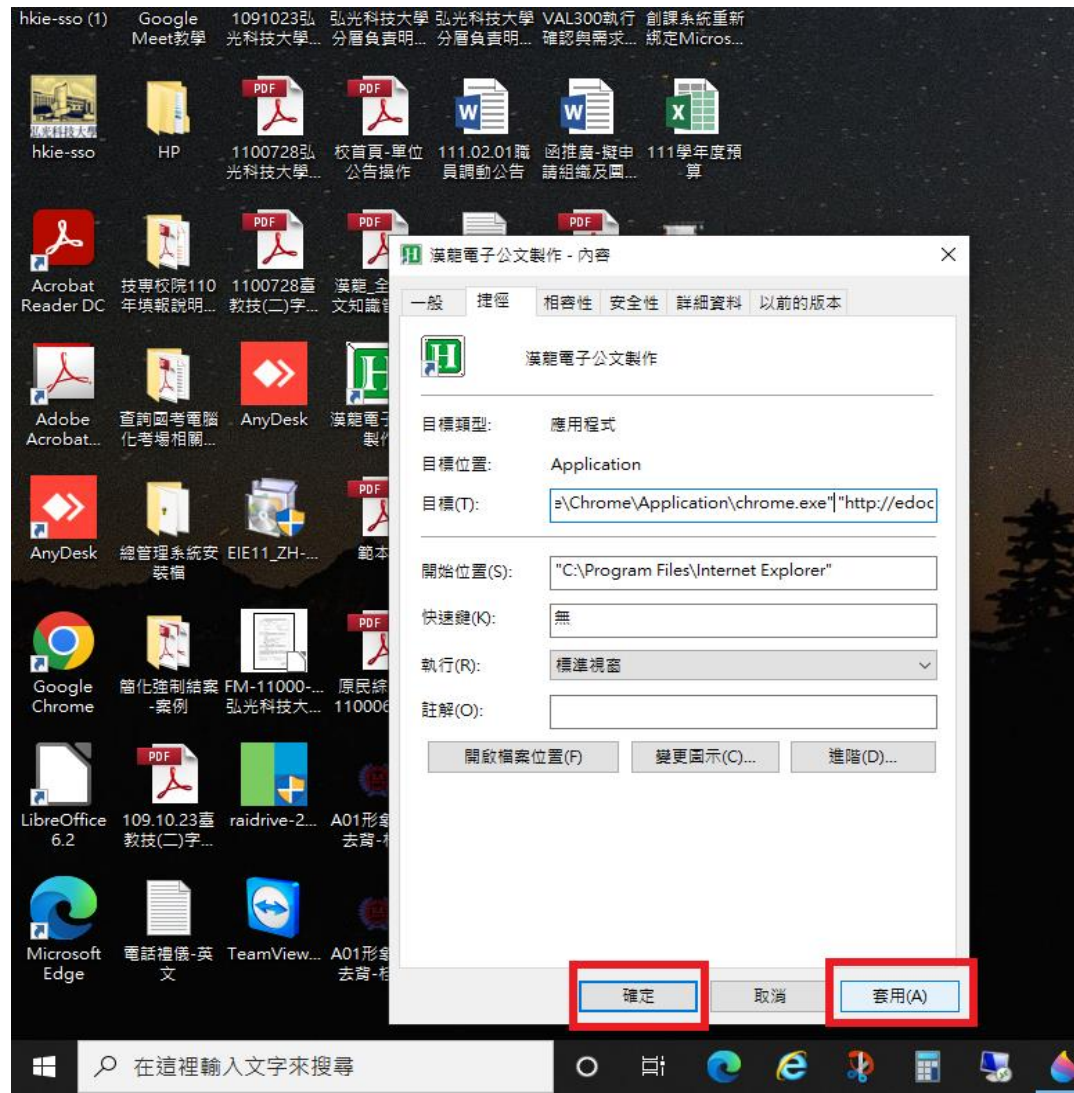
hkie-sso (1)
Google Meet教學
1091023弘光科技大學...
弘光科技大學分層負責明...
弘光科技大學分層負責明...
VAL300執行確認與需求...
創課系統重新綁定Micros...

hkie-sso
HP
1100728弘光科技大學...
校首頁-單位公告操作
111.02.01職員調動公告
函推薦-擬申請組織及圖...
111學年度預算

Acrobat Reader DC
技專校院110年填報說明...
1100728臺教技(二)字...
漢龍_全文知識管

Adobe Acrobat...
查詢國考電腦化考場相關...
AnyDesk
漢龍電子製作

AnyDesk
總管理系統安裝檔
EIE11_ZH-...
範本

Google Chrome
簡化強制結案-案例
FM-11000-...弘光科技大...
原民綜110006

LibreOffice 6.2
109.10.23臺教技(二)字...
raidrive-2...
A01形象去背-校

Microsoft Edge
電話禮儀-英文
TeamView...
A01形象去背-校

漢龍電子公文製作 - 內容
一般 捷徑 相容性 安全性 詳細資料 以前的版本
漢龍電子公文製作
目標類型: 應用程式
目標位置: Application
目標(T): e\Chrome\Application\chrome.exe" "http://edoc
開始位置(S): "C:\Program Files\Internet Explorer"
快速鍵(K): 無
執行(R): 標準視窗
註解(O):
開啟檔案位置(F) 變更圖示(C)... 進階(D)...
確定 取消 套用(A)

在這裡輸入文字來搜尋